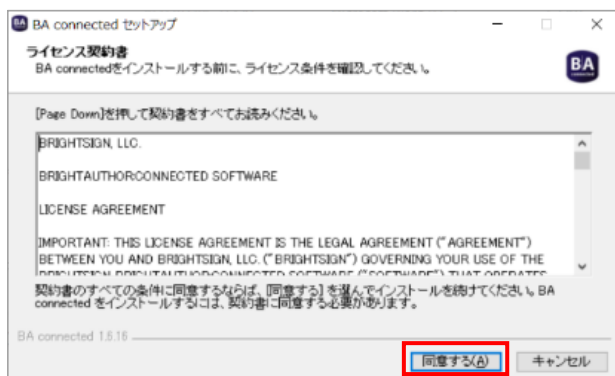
BA connected セットアップ

ライセンス契約書

BA connectedをインストールする前に、ライセンス条件を確認してください。

BA

[Page Down]を押して契約書をすべてお読みください。

BRIGHTSIGN, LLC.

BRIGHTAUTHORCONNECTED SOFTWARE

LICENSE AGREEMENT

IMPORTANT: THIS LICENSE AGREEMENT IS THE LEGAL AGREEMENT ("AGREEMENT") BETWEEN YOU AND BRIGHTSIGN, LLC. ("BRIGHTSIGN") GOVERNING YOUR USE OF THE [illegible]

契約書のすべての条件に同意するならば、[同意する] を選んでインストールを続けてください。BA connected をインストールするには、契約書に同意する必要があります。

BA connected 1.5.16

同意する(A)

キャンセル